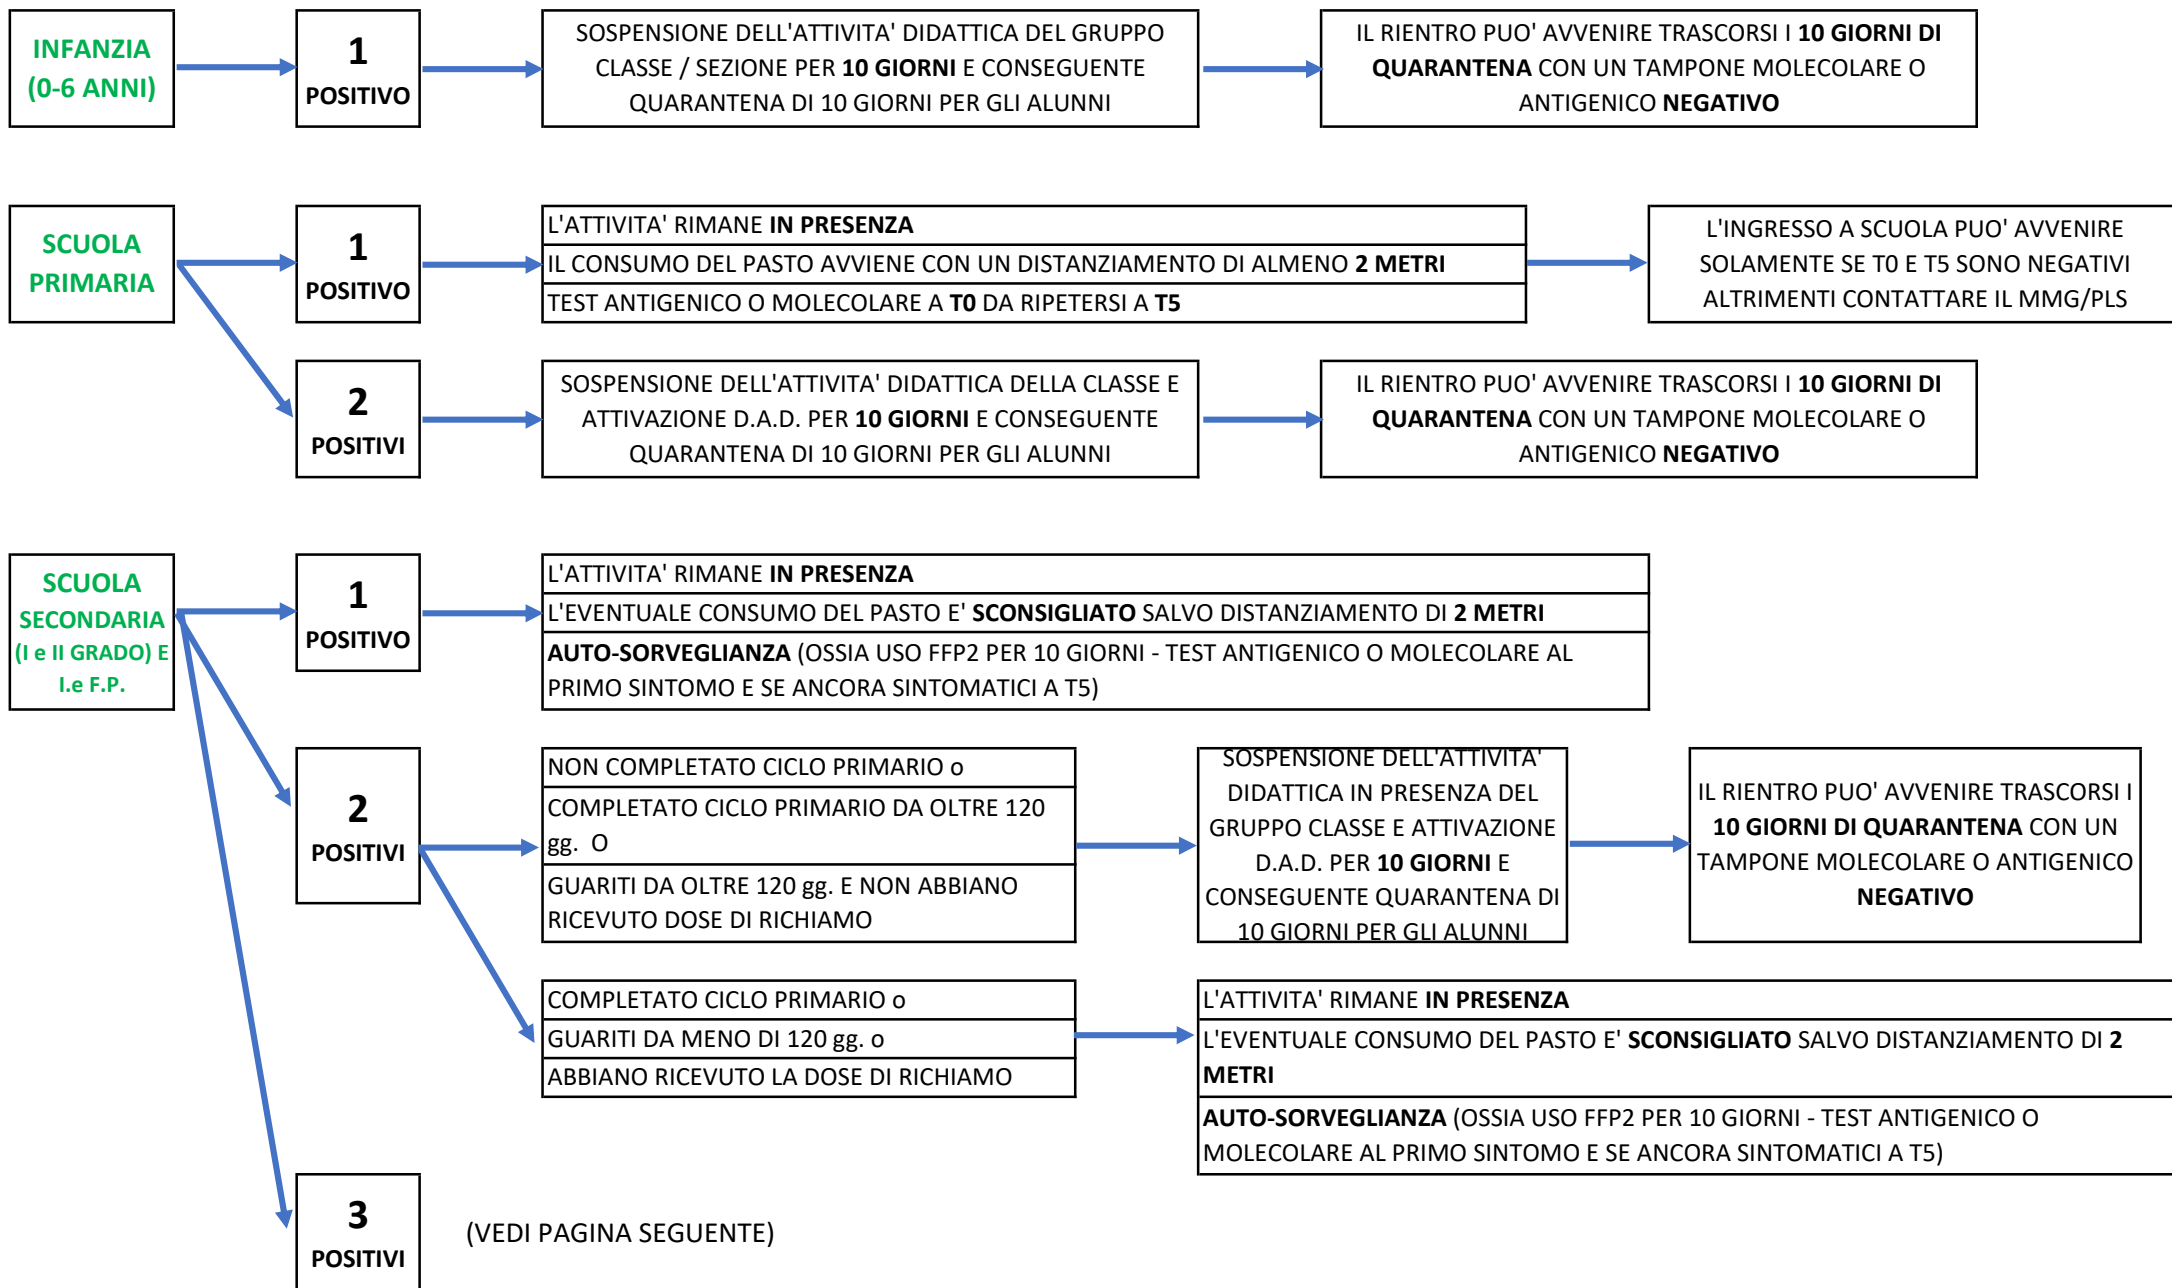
INFANZIA (0-6 ANNI)

1 POSITIVO

SOSPENSIONE DELL'ATTIVITA' DIDATTICA DEL GRUPPO CLASSE / SEZIONE PER 10 GIORNI E CONSEGUENTE QUARANTENA DI 10 GIORNI PER GLI ALUNNI

IL RIENTRO PUO' AVVENIRE TRASCORSI I 10 GIORNI DI QUARANTENA CON UN TAMPONE MOLECOLARE O ANTIGENICO NEGATIVO

SCUOLA PRIMARIA

1 POSITIVO

L'ATTIVITA' RIMANE IN PRESENZA
IL CONSUMO DEL PASTO AVVIENE CON UN DISTANZIAMENTO DI ALMENO 2 METRI
TEST ANTIGENICO O MOLECOLARE A T0 DA RIPETERSI A T5

L'INGRESSO A SCUOLA PUO' AVVENIRE SOLAMENTE SE T0 E T5 SONO NEGATIVI ALTRIMENTI CONTATTARE IL MMG/PLS

2 POSITIVI

SOSPENSIONE DELL'ATTIVITA' DIDATTICA DELLA CLASSE E ATTIVAZIONE D.A.D. PER 10 GIORNI E CONSEGUENTE QUARANTENA DI 10 GIORNI PER GLI ALUNNI

IL RIENTRO PUO' AVVENIRE TRASCORSI I 10 GIORNI DI QUARANTENA CON UN TAMPONE MOLECOLARE O ANTIGENICO NEGATIVO

SCUOLA SECONDARIA (I e II GRADO) E I.e F.P.

1 POSITIVO

L'ATTIVITA' RIMANE IN PRESENZA
L'EVENTUALE CONSUMO DEL PASTO E' SCONSIGLIATO SALVO DISTANZIAMENTO DI 2 METRI
AUTO-SORVEGLIANZA (OSSIA USO FFP2 PER 10 GIORNI - TEST ANTIGENICO O MOLECOLARE AL PRIMO SINTOMO E SE ANCORA SINTOMATICI A T5)

2 POSITIVI

NON COMPLETATO CICLO PRIMARIO o
COMPLETATO CICLO PRIMARIO DA OLTRE 120 gg. O
GUARITI DA OLTRE 120 gg. E NON ABBIANO RICEVUTO DOSE DI RICHIAMO

SOSPENSIONE DELL'ATTIVITA' DIDATTICA IN PRESENZA DEL GRUPPO CLASSE E ATTIVAZIONE D.A.D. PER 10 GIORNI E CONSEGUENTE QUARANTENA DI 10 GIORNI PER GLI ALUNNI

IL RIENTRO PUO' AVVENIRE TRASCORSI I 10 GIORNI DI QUARANTENA CON UN TAMPONE MOLECOLARE O ANTIGENICO NEGATIVO

COMPLETATO CICLO PRIMARIO o
GUARITI DA MENO DI 120 gg. o
ABBIANO RICEVUTO LA DOSE DI RICHIAMO

L'ATTIVITA' RIMANE IN PRESENZA
L'EVENTUALE CONSUMO DEL PASTO E' SCONSIGLIATO SALVO DISTANZIAMENTO DI 2 METRI
AUTO-SORVEGLIANZA (OSSIA USO FFP2 PER 10 GIORNI - TEST ANTIGENICO O MOLECOLARE AL PRIMO SINTOMO E SE ANCORA SINTOMATICI A T5)

3 POSITIVI

(VEDI PAGINA SEGUENTE)